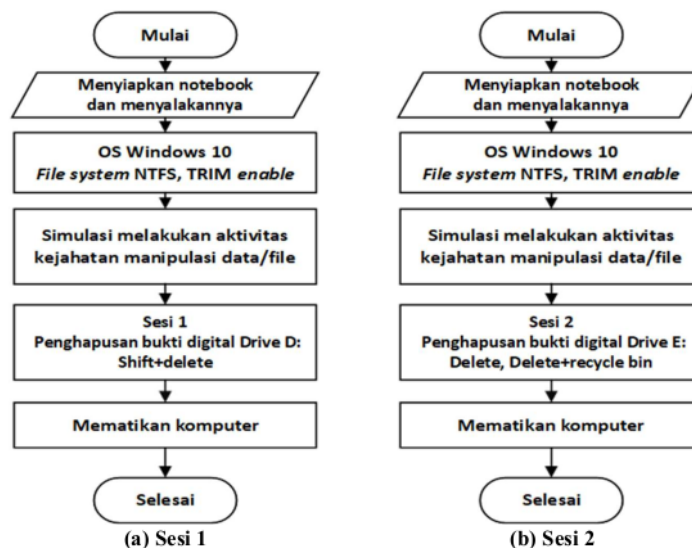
Mulai

Menyiapkan notebook dan menyalakannya

OS Windows 10
*File system* NTFS, TRIM *enable*

Simulasi melakukan aktivitas kejahatan manipulasi data/file

Sesi 1
Penghapusan bukti digital Drive D:
Shift+delete

Mematikan komputer

Selesai

(a) Sesi 1

Mulai

Menyiapkan notebook dan menyalakannya

OS Windows 10
*File system* NTFS, TRIM *enable*

Simulasi melakukan aktivitas kejahatan manipulasi data/file

Sesi 2
Penghapusan bukti digital Drive E:
Delete, Delete+recycle bin

Mematikan komputer

Selesai

(b) Sesi 2